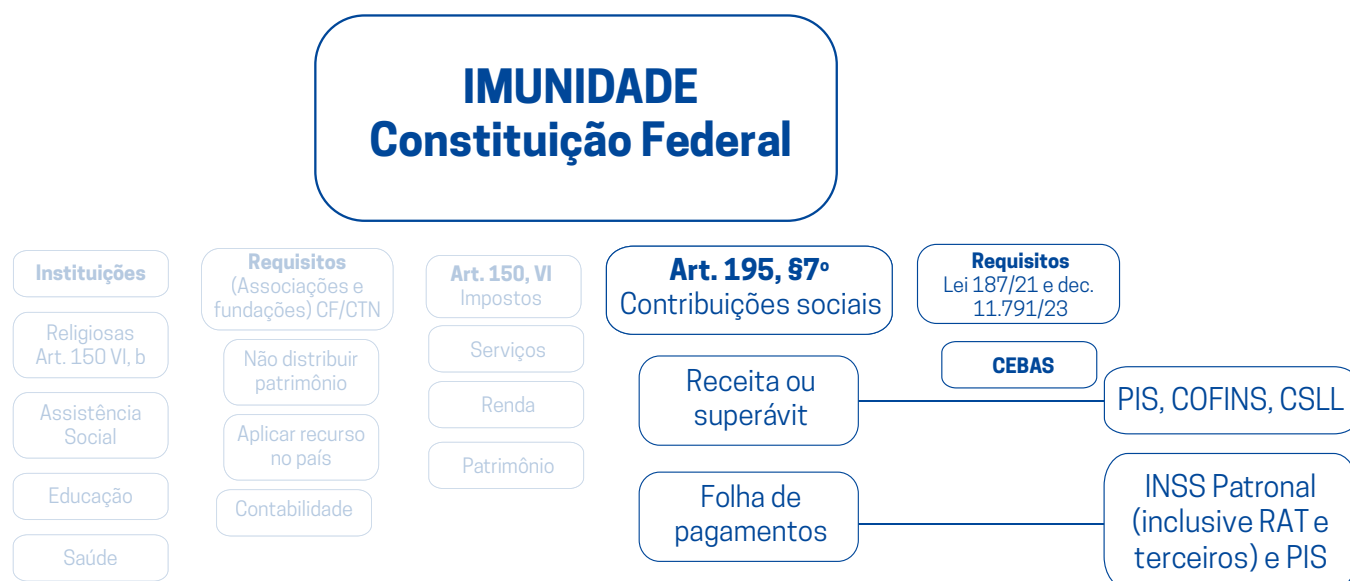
IMUNIDADE
Constituição Federal

Instituições

Religiosas
Art. 150 VI, b

Assistência Social

Educação

Saúde

Requisitos
(Associações e fundações) CF/CTN

Não distribuir patrimônio

Aplicar recurso no país

Contabilidade

Art. 150, VI
Impostos

Serviços

Renda

Patrimônio

Art. 195, §7º
Contribuições sociais

Receita ou superávit

Folha de pagamentos

Requisitos
Lei 187/21 e dec. 11.791/23

CEBAS

PIS, COFINS, CSLL

INSS Patronal (inclusive RAT e terceiros) e PIS